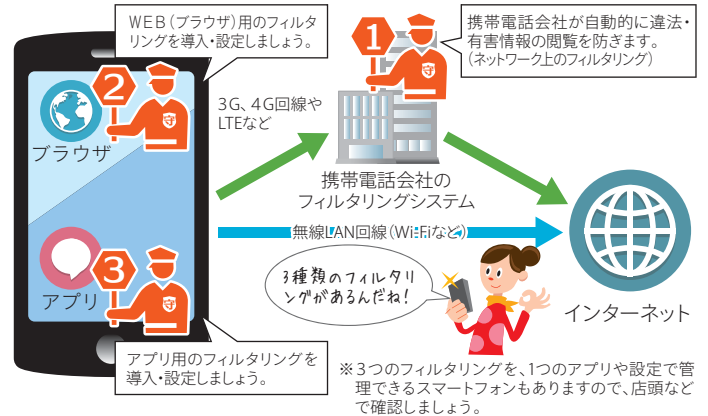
WEB（ブラウザ）用のフィルタリングを導入・設定しましょう。

1

携帯電話会社が自動的に違法・有害情報の閲覧を防ぎます。（ネットワーク上のフィルタリング）

2

ブラウザ

3G、4G回線やLTEなど

携帯電話会社のフィルタリングシステム

無線LAN回線（Wi-Fiなど）

3

アプリ

3種類のフィルタリングがあるんだね！

インターネット

アプリ用のフィルタリングを導入・設定しましょう。

※3つのフィルタリングを、1つのアプリや設定で管理できるスマートフォンもありますので、店頭などで確認しましょう。